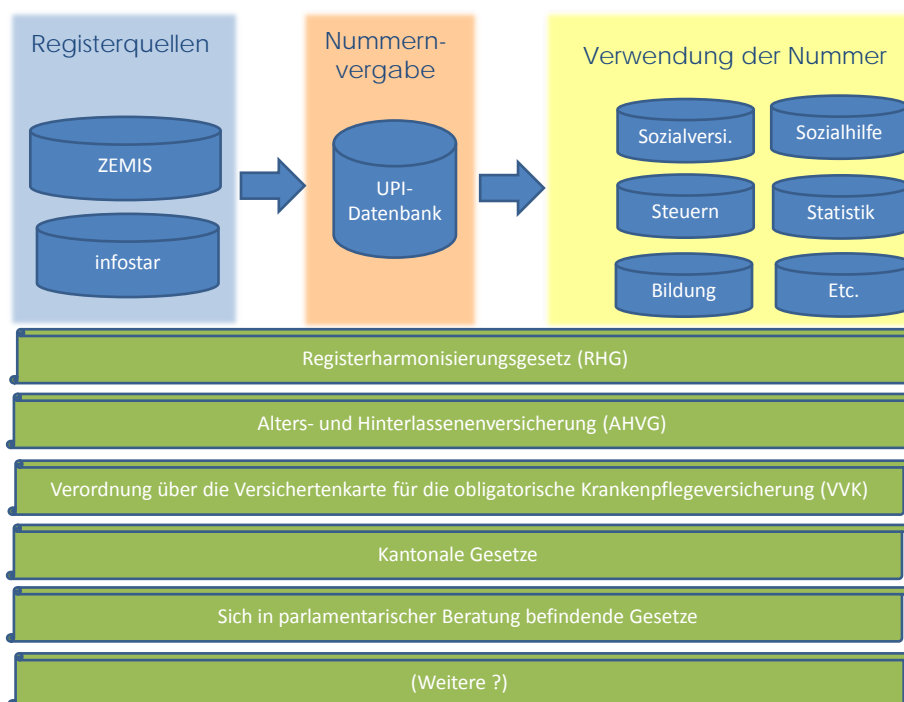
Registerquellen

ZEMIS

infostar

Nummern-vergabe

UPI-Datenbank

Verwendung der Nummer

Sozialversi.

Sozialhilfe

Steuern

Statistik

Bildung

Etc.

Registerharmonisierungsgesetz (RHG)

Alters- und Hinterlassenenversicherung (AHVG)

Verordnung über die Versichertenkarte für die obligatorische Krankenpflegeversicherung (VVK)

Kantonale Gesetze

Sich in parlamentarischer Beratung befindende Gesetze

(Weitere ?)